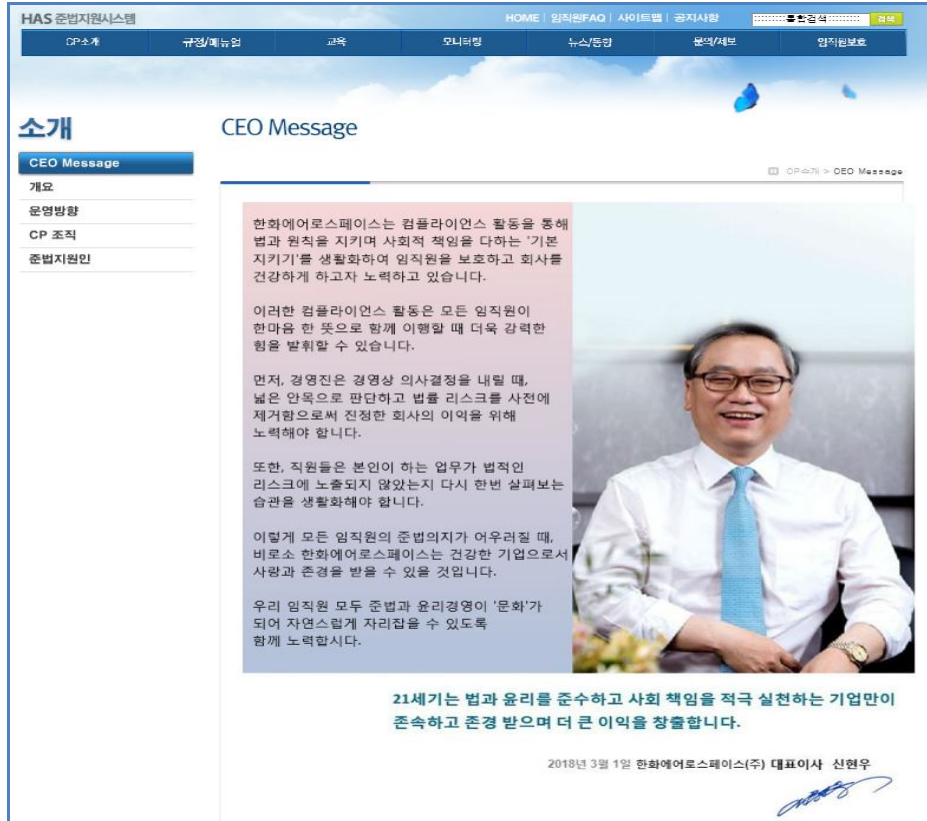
HAS 준법지원시스템

HOME | 임직원FAQ | 사이트맵 | 공지사항

통합검색

검색

CP소개 | 규정/매뉴얼 | 교육 | 모니터링 | 뉴스/동향 | 문의/제보 | 임직원보호

소개

CEO Message

개요

운영방향

CP 조직

준법지원인

CEO Message

CP소개 > CEO Message

한화에어로스페이스는 컴플라이언스 활동을 통해 법과 원칙을 지키며 책임을 다하는 '기본 지키기'를 생활화하여 임직원을 보호하고 회사를 건강하게 하고자 노력하고 있습니다.

이러한 컴플라이언스 활동은 모든 임직원이 한마음 한 뜻으로 함께 이행할 때 더욱 강력한 힘을 발휘할 수 있습니다.

먼저, 경영진은 경영상 의사결정을 내릴 때, 넓은 안목으로 판단하고 법률 리스크를 사전에 제거함으로써 진정한 회사의 이익을 위해 노력해야 합니다.

또한, 직원들은 본인이 하는 업무가 법적인 리스크에 노출되지 않았는지 다시 한번 살펴보는 습관을 생활화해야 합니다.

이렇게 모든 임직원의 준법의지가 어우러질 때, 비로소 한화에어로스페이스는 건강한 기업으로서 사랑과 존경을 받을 수 있을 것입니다.

우리 임직원 모두 준법과 윤리경영이 '문화'가 되어 자연스럽게 자리잡을 수 있도록 함께 노력합시다.

21세기는 법과 윤리를 준수하고 사회 책임을 적극 실천하는 기업만이 존속하고 존경 받으며 더 큰 이익을 창출합니다.

2018년 3월 1일 한화에어로스페이스(주) 대표이사 신현우